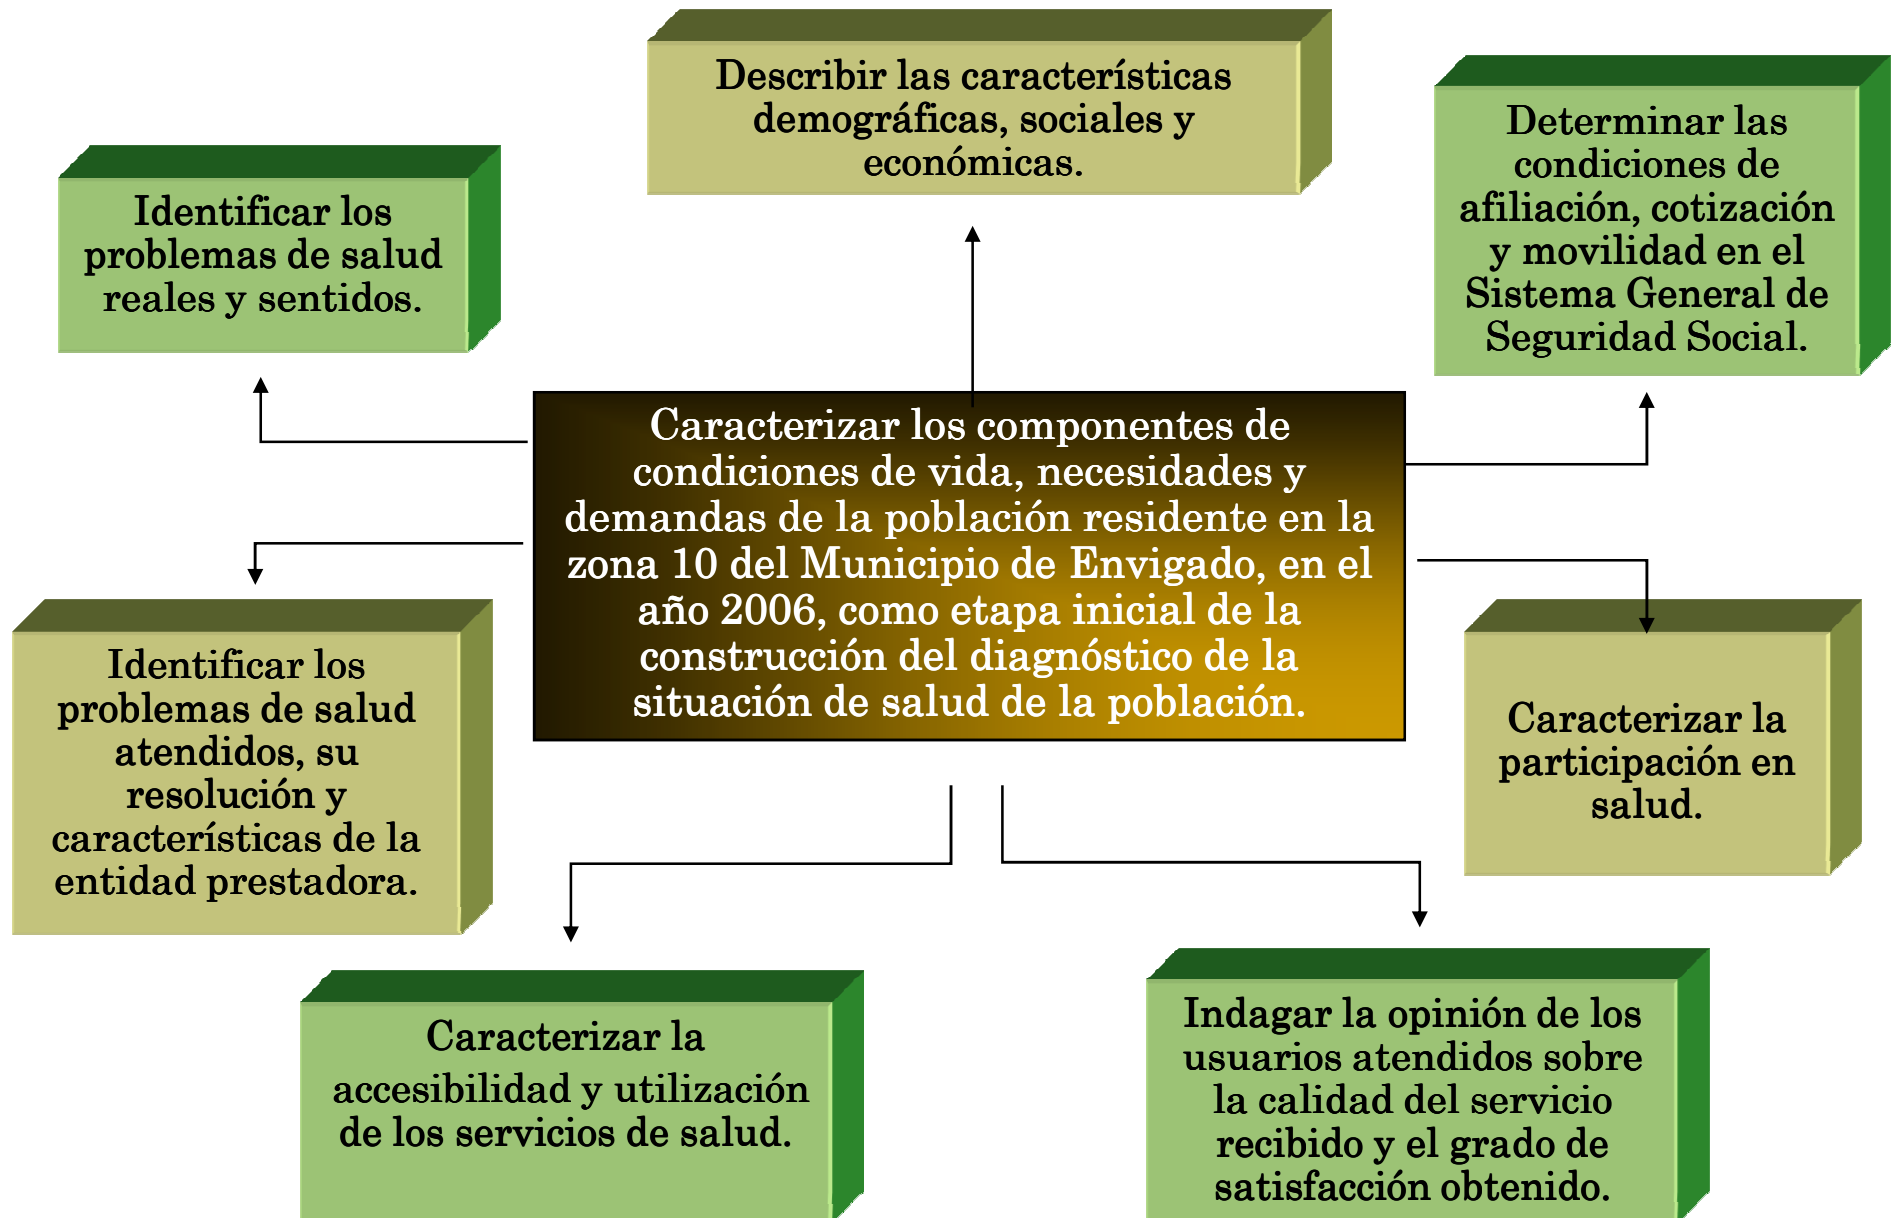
Describir las características demográficas, sociales y económicas.

Identificar los problemas de salud reales y sentidos.

Determinar las condiciones de afiliación, cotización y movilidad en el Sistema General de Seguridad Social.

Caracterizar los componentes de condiciones de vida, necesidades y demandas de la población residente en la zona 10 del Municipio de Envigado, en el año 2006, como etapa inicial de la construcción del diagnóstico de la situación de salud de la población.

Identificar los problemas de salud atendidos, su resolución y características de la entidad prestadora.

Caracterizar la participación en salud.

Caracterizar la accesibilidad y utilización de los servicios de salud.

Indagar la opinión de los usuarios atendidos sobre la calidad del servicio recibido y el grado de satisfacción obtenido.